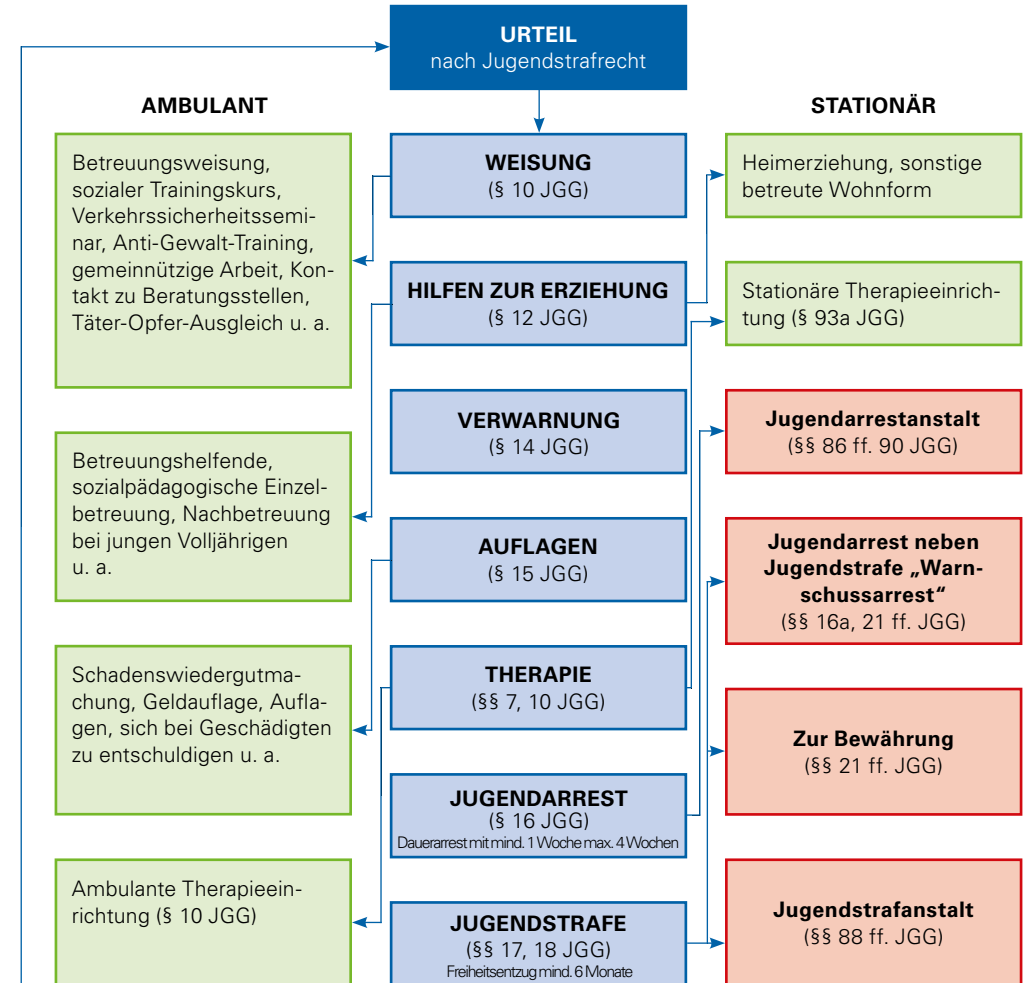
URTEIL
nach Jugendstrafrecht

AMBULANT

STATIONÄR

Betreuungsweisung, sozialer Trainingskurs, Verkehrssicherheitsseminar, Anti-Gewalt-Training, gemeinnützige Arbeit, Kontakt zu Beratungsstellen, Täter-Opfer-Ausgleich u. a.

Betreuungshelfende, sozialpädagogische Einzelbetreuung, Nachbetreuung bei jungen Volljährigen u. a.

Schadenswiedergutmachung, Geldauflage, Auflagen, sich bei Geschädigten zu entschuldigen u. a.

Ambulante Therapieeinrichtung (§ 10 JGG)

WEISUNG
(§ 10 JGG)

HILFEN ZUR ERZIEHUNG
(§ 12 JGG)

VERWARNUNG
(§ 14 JGG)

AUFLAGEN
(§ 15 JGG)

THERAPIE
(§§ 7, 10 JGG)

JUGENDARREST
(§ 16 JGG)
Dauerarrest mit mind. 1 Woche max. 4 Wochen

JUGENDSTRAFE
(§§ 17, 18 JGG)
Freiheitsentzug mind. 6 Monate

Heimerziehung, sonstige betreute Wohnform

Stationäre Therapieeinrichtung (§ 93a JGG)

Jugendarrestanstalt
(§§ 86 ff. 90 JGG)

Jugendarrest neben Jugendstrafe „Warnschussarrest“
(§§ 16a, 21 ff. JGG)

Zur Bewährung
(§§ 21 ff. JGG)

Jugendstrafanstalt
(§§ 88 ff. JGG)